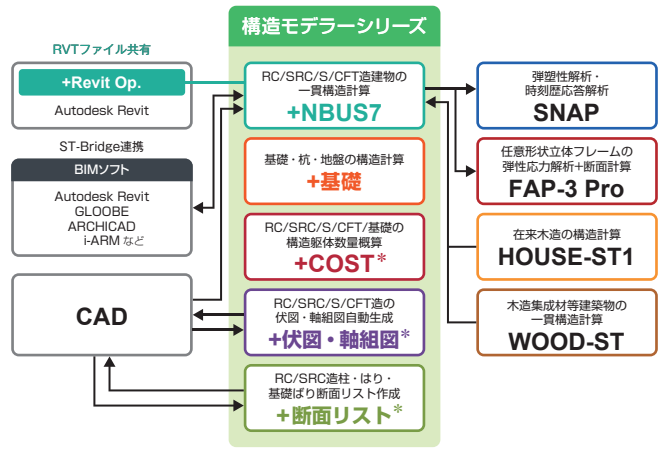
構造モデラーシリーズ

RVTファイル共有

+Revit Op.

Autodesk Revit

ST-Bridge連携

BIMソフト

Autodesk Revit
GLOOBE
ARCHICAD
i-ARM など

CAD

RC/SRC/S/CFT造建物の一貫構造計算

+NBUS7

基礎・杭・地盤の構造計算

+基礎

RC/SRC/S/CFT/基礎の構造躯体数量概算

+COST*

RC/SRC/S/CFT造の伏図・軸組図自動生成

+伏図・軸組図*

RC/SRC造柱・はり・基礎ばり断面リスト作成

+断面リスト*

弾塑性解析・時刻歴応答解析

SNAP

任意形状立体フレームの弾性応力解析+断面計算

FAP-3 Pro

在来木造の構造計算

HOUSE-ST1

木造集成材等建築物の一貫構造計算

WOOD-ST